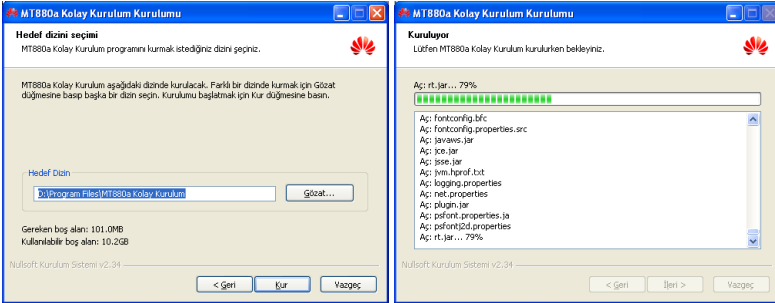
MT880a Kolay Kurulum Kurulumu

Hedef dizini seçimi
MT880a Kolay Kurulum programını kurmak istediğiniz dizini seçiniz.

MT880a Kolay Kurulum aşağıdaki dizinde kurulacak. Farklı bir dizinde kurmak için Gözat düğmesine basıp başka bir dizin seçin. Kurulumu başlatmak için Kur düğmesine basın.

Hedef Dizin
D:\Program Files\MT880a Kolay Kurulum
Gözat...

Gereken boş alan: 101.0MB
Kullanılabilir boş alan: 10.2GB

Nullsoft Kurulum Sistemi v2.34

< Geri
Kur
Vazgeç

MT880a Kolay Kurulum Kurulumu

Kuruluyor
Lütfen MT880a Kolay Kurulum kurulurken bekleyiniz.

Aç: rt.jar... 79%

Aç: fontconfig.bfc
Aç: fontconfig.properties.src
Aç: javaws.jar
Aç: jce.jar
Aç: jsse.jar
Aç: jvm.hprof.txt
Aç: logging.properties
Aç: net.properties
Aç: plugin.jar
Aç: psfont.properties.ja
Aç: psfontj2d.properties
Aç: rt.jar... 79%

Nullsoft Kurulum Sistemi v2.34

< Geri
İleri >
Vazgeç